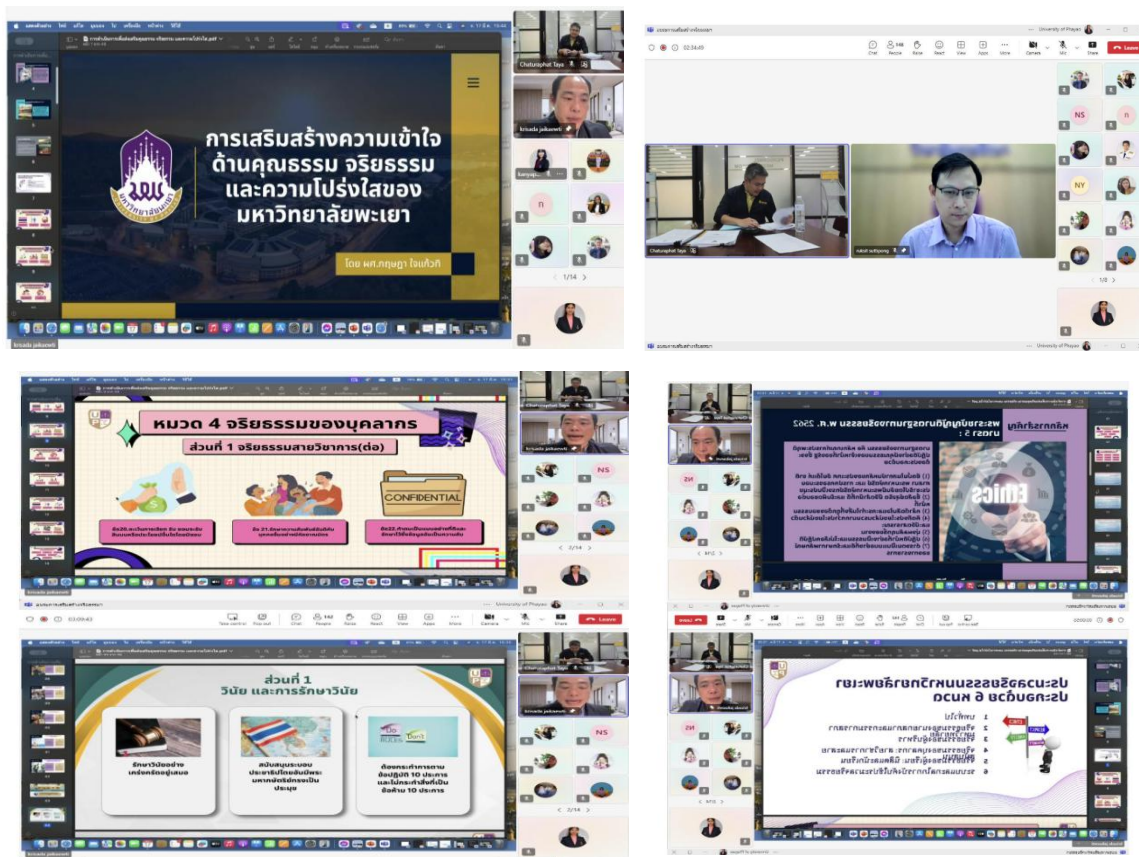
การเสริมสร้างความเข้าใจ ด้านคุณธรรม จริยธรรม และความโปร่งใสของ มหาวิทยาลัยพะเยา

โดย ผศ.กฤษฎา ใจแก้วทิ

Chaturaphat Taya

krisada jaikaewti

1/14

University of Phayao

Chat People Raise React View Apps More Camera Mic Share Leave

NS

NY

Chaturaphat Taya

1/2

หมวด 4 จริยธรรมของบุคลากร

ส่วนที่ 1 จริยธรรมสายวิชาการ(ต่อ)

CONFIDENTIAL

2/14

ETHICS

University of Phayao

Leave

ส่วนที่ 1 วินัย และการรักษาวินัย

Do RULES Don't

2/14